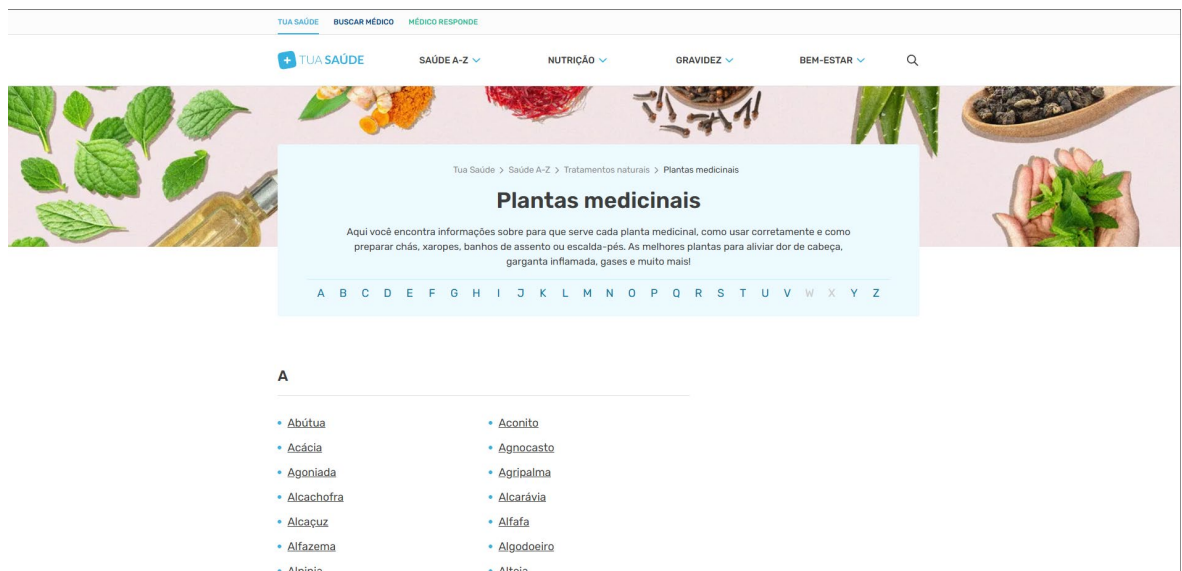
TUA SAÚDE BUSCAR MÉDICO MÉDICO RESPONDE

TUA SAÚDE SAÚDE A-Z NUTRIÇÃO GRAVIDEZ BEM-ESTAR

Tua Saúde > Saúde A-Z > Tratamentos naturais > Plantas medicinais

Plantas medicinais

Aqui você encontra informações sobre para que serve cada planta medicinal, como usar corretamente e como preparar chás, xaropes, banhos de assento ou escalda-pés. As melhores plantas para aliviar dor de cabeça, garganta inflamada, gases e muito mais!

A B C D E F G H I J K L M N O P Q R S T U V W X Y Z

A

- Abútua
- Acácia
- Agoniada
- Alcachofra
- Alcaçuz
- Alfazema
- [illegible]

- Aconito
- Agnocasto
- Agripalma
- Alcarávia
- Alfafa
- Algodoeiro
- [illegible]